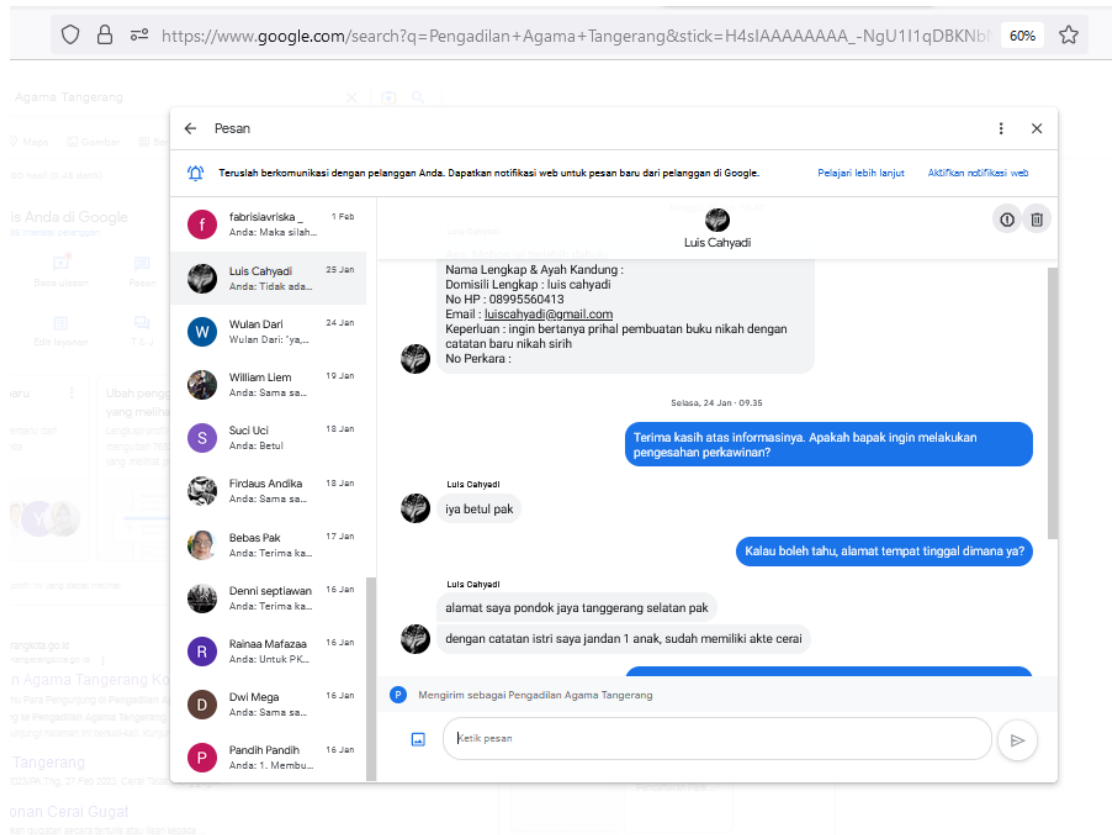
https://www.google.com/search?q=Pengadilan+Agama+Tangerang&stick=H4sIAAAAAAAA_-NgU1I1qDBKNb

60%

Agama Tangerang

Pesan

Teruslah berkomunikasi dengan pelanggan Anda. Dapatkan notifikasi web untuk pesan baru dari pelanggan di Google.

Pelajari lebih lanjut

Aktifkan notifikasi web

fabrisiavriska _
1 Feb
Anda: Maka silah...

Luis Cahyadi
25 Jan
Anda: Tidak ada...

Wulan Dari
24 Jan
Wulan Dari: "ya,...

William Liem
19 Jan
Anda: Sama sa...

Suci Uci
18 Jan
Anda: Betul

Firdaus Andika
18 Jan
Anda: Sama sa...

Bebas Pak
17 Jan
Anda: Terima ka...

Denni septiawan
16 Jan
Anda: Terima ka...

Rainaa Mafazaa
16 Jan
Anda: Untuk PK...

Dwi Mega
16 Jan
Anda: Sama sa...

Pandih Pandih
16 Jan
Anda: 1. Membu...

Luis Cahyadi

Nama Lengkap & Ayah Kandung :
Domisili Lengkap : luis cahyadi
No HP : 08995560413
Email : luiscahyadi@gmail.com
Keperluan : ingin bertanya prihal pembuatan buku nikah dengan catatan baru nikah sirih
No Perkara :

Selasa, 24 Jan · 09.35

Terima kasih atas informasinya. Apakah bapak ingin melakukan pengesahan perkawinan?

Luis Cahyadi
iya betul pak

Kalau boleh tahu, alamat tempat tinggal dimana ya?

Luis Cahyadi
alamat saya pondok jaya tanggerang selatan pak
dengan catatan istri saya jandan 1 anak, sudah memiliki akte cerai

Mengirim sebagai Pengadilan Agama Tangerang

Ketik pesan